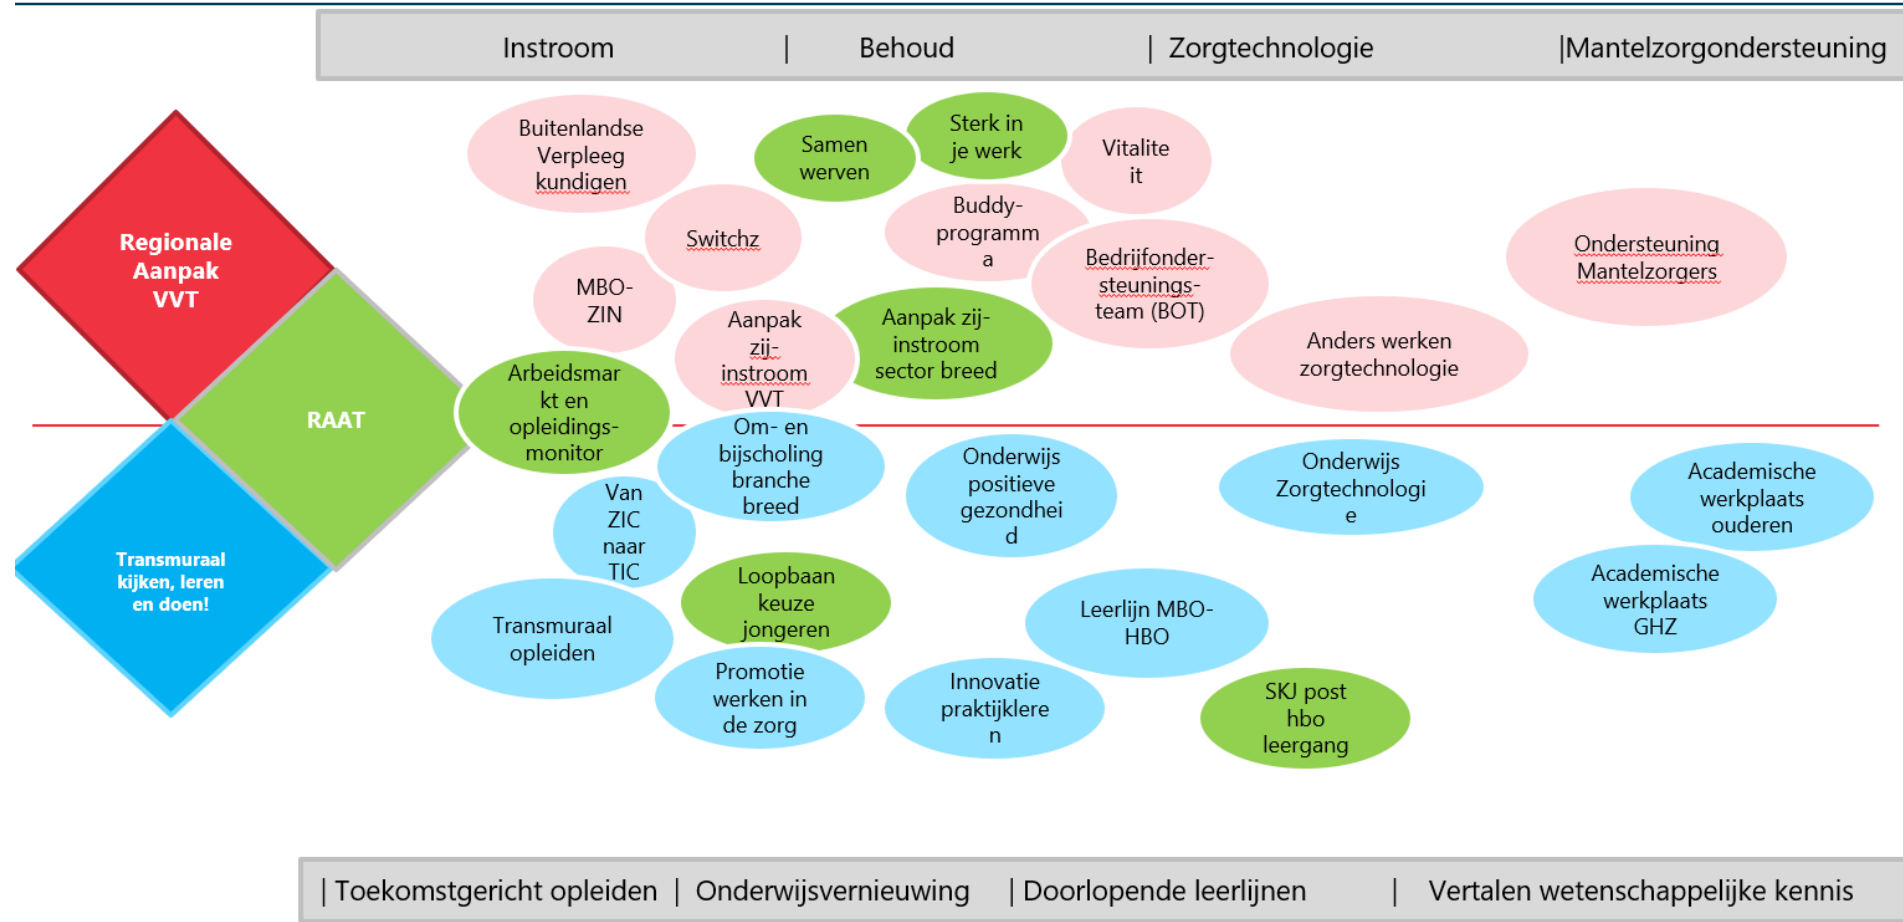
Instroom | Behoud | Zorgtechnologie |Mantelzorgondersteuning

Regionale Aanpak VVT

RAAT

Transmuraal kijken, leren en doen!

Buitenlandse Verpleeg kundigen

Samen werven

Sterk in je werk

Vitalite it

Switchz

Buddy-programm a

Bedrijfonder-steunings-team (BOT)

Ondersteuning Mantelzorgers

MBO-ZIN

Aanpak zij-instroom VVT

Aanpak zij-instroom sector breed

Anders werken zorgtechnologie

Arbeidsmar kt en opleidings-monitor

Om- en bijscholing branche breed

Onderwijs positieve gezondhei d

Onderwijs Zorgtechnologi e

Academische werkplaats ouderen

Van ZIC naar TIC

Loopbaan keuze jongeren

Academische werkplaats GHZ

Transmuraal opleiden

Leerlijn MBO-HBO

Promotie werken in de zorg

Innovatie praktijklere n

SKJ post hbo leergang

| Toekomstgericht opleiden | Onderwijsvernieuwing | Doorlopende leerlijnen | Vertalen wetenschappelijke kennis